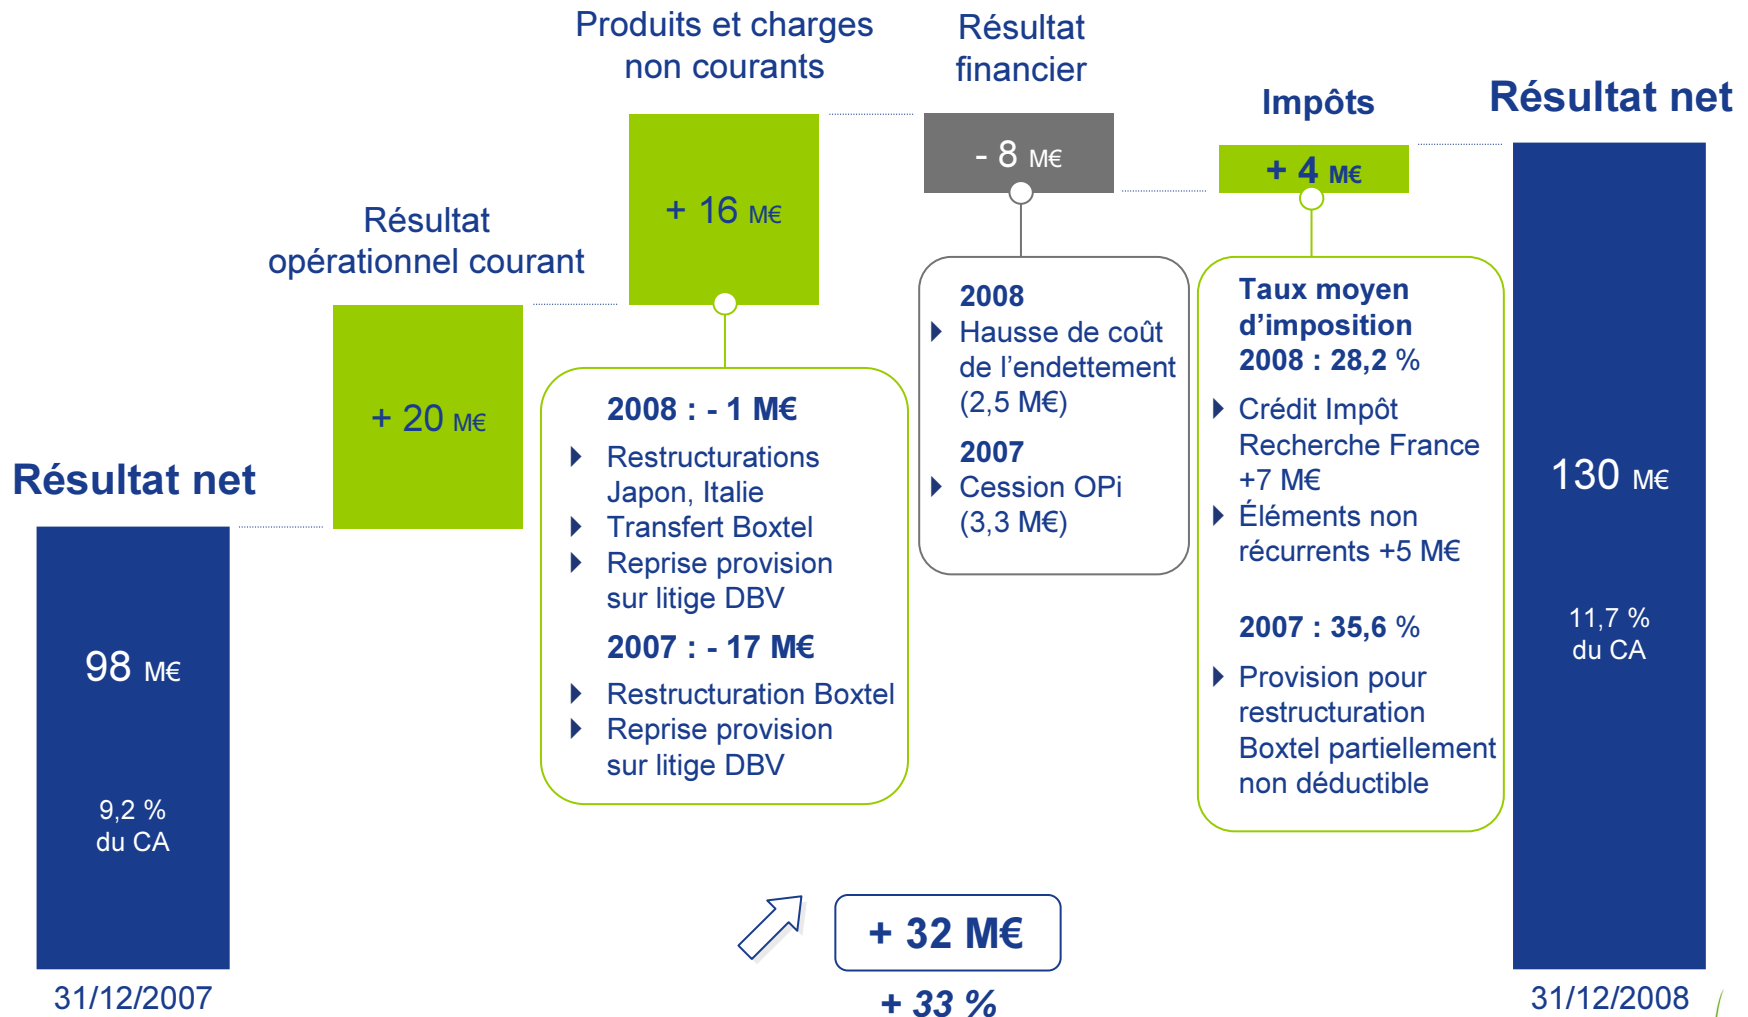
Résultat net

98 M€

9,2 %
du CA

31/12/2007

Résultat opérationnel courant

+ 20 M€

Produits et charges non courants

+ 16 M€

2008 : - 1 M€

Restructurations Japon, Italie
Transfert Boxtel
Reprise provision sur litige DBV

2007 : - 17 M€

Restructuration Boxtel
Reprise provision sur litige DBV

Résultat financier

- 8 M€

2008
Hausse de coût de l'endettement (2,5 M€)

2007
Cession OPi (3,3 M€)

Impôts

+ 4 M€

Taux moyen d'imposition
2008 : 28,2 %

Crédit Impôt Recherche France +7 M€
Éléments non récurrents +5 M€

2007 : 35,6 %

Provision pour restructuration Boxtel partiellement non déductible

Résultat net

130 M€

11,7 %
du CA

31/12/2008

+ 32 M€

+ 33 %